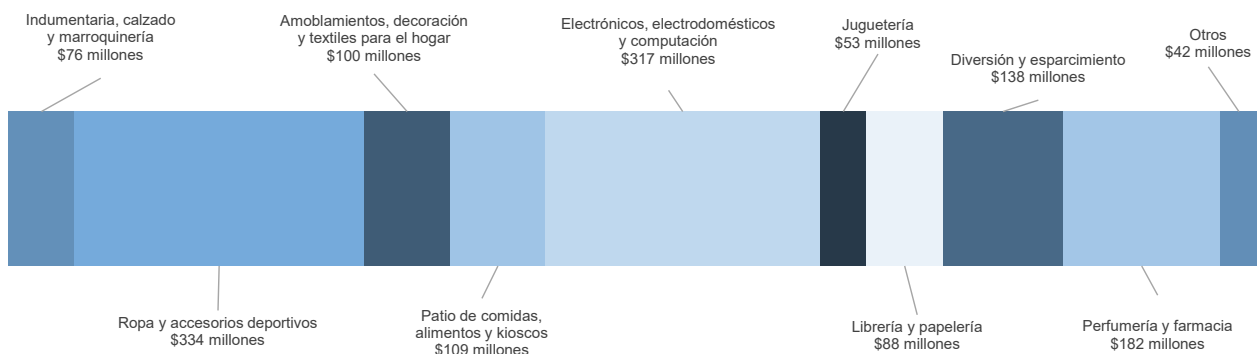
Indumentaria, calzado y marroquinería
$76 millones

Amoblamientos, decoración y textiles para el hogar
$100 millones

Electrónicos, electrodomésticos y computación
$317 millones

Juguetería
$53 millones

Diversión y esparcimiento
$138 millones

Otros
$42 millones

Ropa y accesorios deportivos
$334 millones

Patio de comidas, alimentos y kioscos
$109 millones

Librería y papelería
$88 millones

Perfumería y farmacia
$182 millones